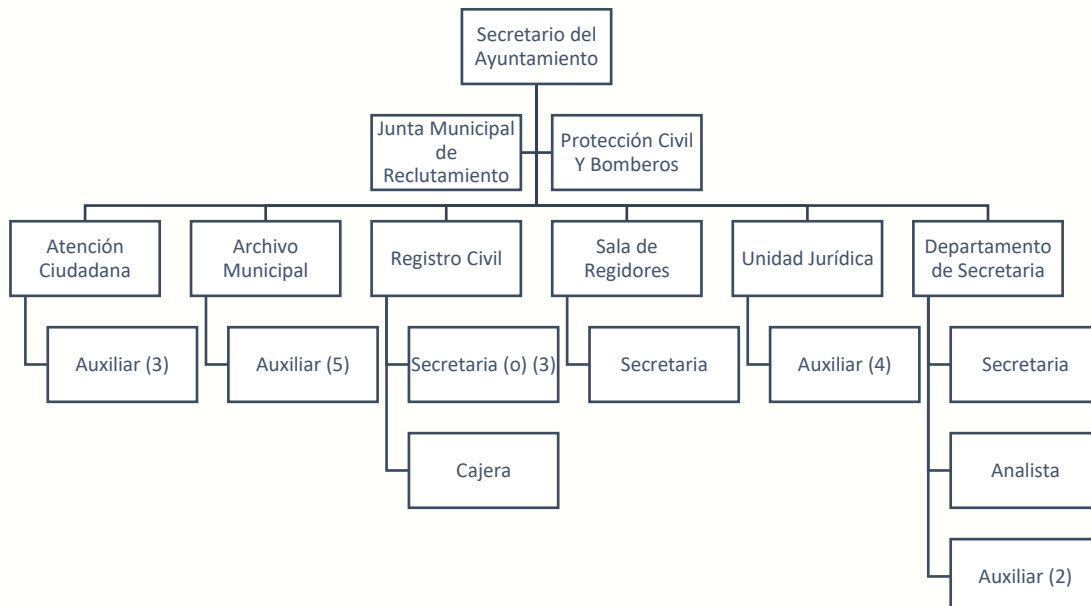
Secretario del Ayuntamiento

Junta Municipal de Reclutamiento

Protección Civil Y Bomberos

Atención Ciudadana

Auxiliar (3)

Archivo Municipal

Auxiliar (5)

Registro Civil

Secretaria (o) (3)

Cajera

Sala de Regidores

Secretaria

Unidad Jurídica

Auxiliar (4)

Departamento de Secretaria

Secretaria

Analista

Auxiliar (2)